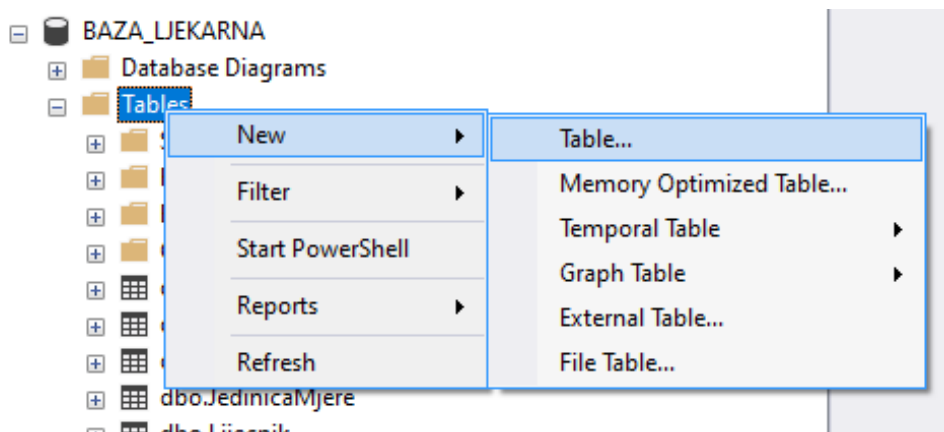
BAZA_LJEKARNA
Database Diagrams
Tables
New
Filter
Start PowerShell
Reports
Refresh
Table...
Memory Optimized Table...
Temporal Table
Graph Table
External Table...
File Table...
dbo.JedinicaMjere
dbo.Lijecnik